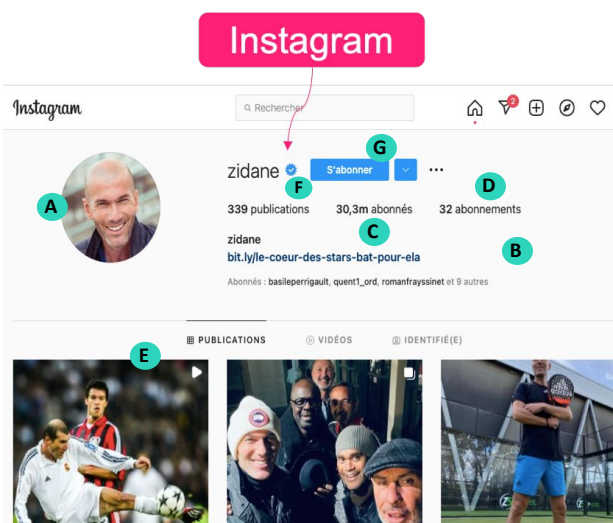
Instagram

Instagram

Rechercher

2

zidane

S'abonner

G

F

D

A

339 publications

30,3m abonnés

32 abonnements

C

zidane

bit.ly/le-coeur-des-stars-bat-pour-ela

B

Abonnés : basileperrigault, quent1_ord, romanfrayssinet et 9 autres

PUBLICATIONS

VIDÉOS

IDENTIFIÉ(E)

E